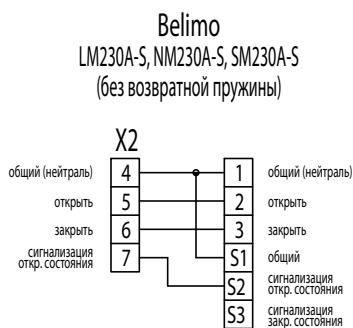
Belimo
LM230A-S, NM230A-S, SM230A-S
(без возвратной пружины)

X2

общий (нейтраль) 4
открыть 5
закрыть 6
сигнализация откр. состояния 7

1 общий (нейтраль)
2 открыть
3 закрыть
S1 общий
S2 сигнализация откр. состояния
S3 сигнализация закр. состояния